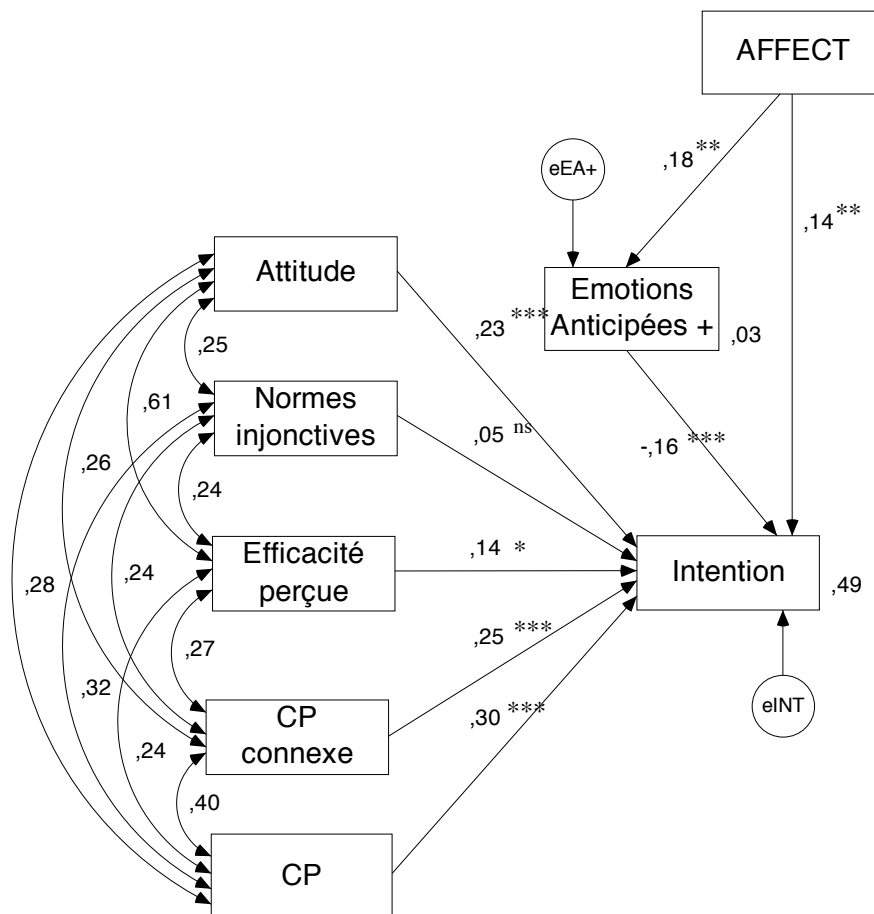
AFFECT

eEA+

,18**

,14**

Attitude

Emotions Anticipées +

,03

,23***

,25

Normes injonctives

,61

,05 ns

-,16***

,26

,24

Efficacité perçue

,14 *

Intention

,49

,28

,24

,27

,25***

,32

CP connexe

,30***

eINT

,24

,40

CP